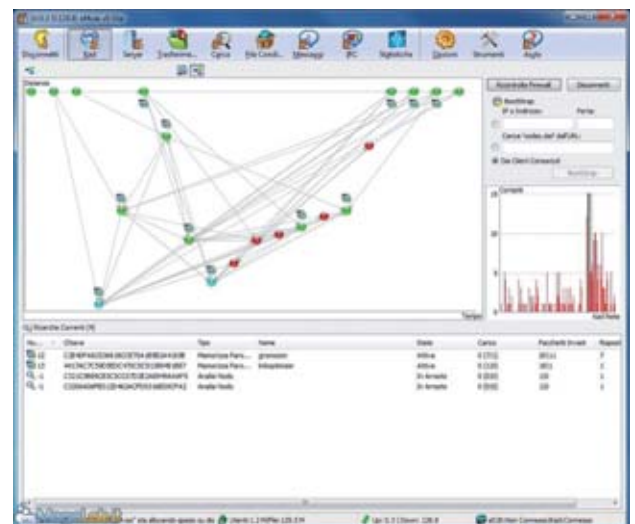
Disconnetti
Kad
Server
Trasferimenti
Cerca
File Condivisi
Messaggi
IRC
Statistiche
Opzioni
Strumenti
Aiuto
Distanza
Aggiorna da Firewall
Disconnetti
Bootstrap
IP o Indirizzo:
Porta:
Carica 'nodes.dat' dall'URL:
Dai Client Connessi
Bootstrap
Contatti
Tempo
Ricerche Correnti (4)
Chiave
Tipo
Nome
Stato
Carico
Pacchetti Inviati
Risposte
Memorizza Paro...
Memorizza Paro...
Analisi Nodo
Analisi Nodo
Attiva
Attiva
In Attesa
In Attesa